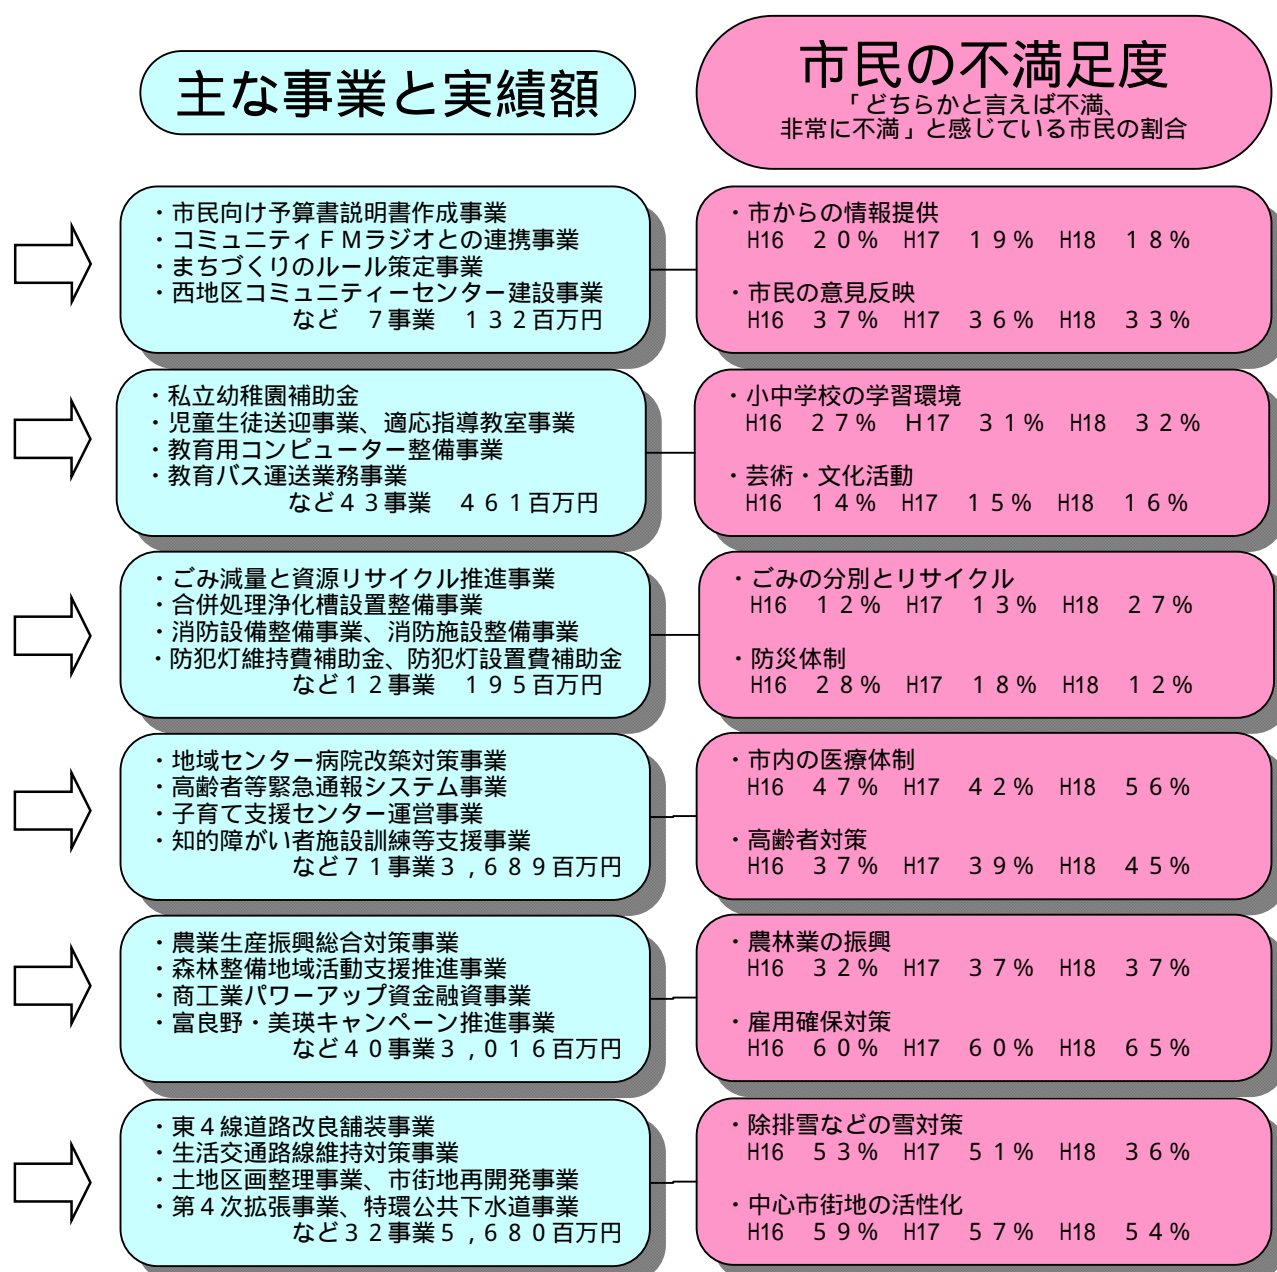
主な事業と実績額

市民の不満足度
「どちらかと言えば不満、非常に不満」と感じている市民の割合

・市民向け予算書説明書作成事業
・コミュニティＦＭラジオとの連携事業
・まちづくりのルール策定事業
・西地区コミュニティーセンター建設事業
など　７事業　１３２百万円

・市からの情報提供
H16　２０％　H17　１９％　H18　１８％

・市民の意見反映
H16　３７％　H17　３６％　H18　３３％

・私立幼稚園補助金
・児童生徒送迎事業、適応指導教室事業
・教育用コンピューター整備事業
・教育バス運送業務事業
など４３事業　４６１百万円

・小中学校の学習環境
H16　２７％　H17　３１％　H18　３２％

・芸術・文化活動
H16　１４％　H17　１５％　H18　１６％

・ごみ減量と資源リサイクル推進事業
・合併処理浄化槽設置整備事業
・消防設備整備事業、消防施設整備事業
・防犯灯維持費補助金、防犯灯設置費補助金
など１２事業　１９５百万円

・ごみの分別とリサイクル
H16　１２％　H17　１３％　H18　２７％

・防災体制
H16　２８％　H17　１８％　H18　１２％

・地域センター病院改築対策事業
・高齢者等緊急通報システム事業
・子育て支援センター運営事業
・知的障がい者施設訓練等支援事業
など７１事業３，６８９百万円

・市内の医療体制
H16　４７％　H17　４２％　H18　５６％

・高齢者対策
H16　３７％　H17　３９％　H18　４５％

・農業生産振興総合対策事業
・森林整備地域活動支援推進事業
・商工業パワーアップ資金融資事業
・富良野・美瑛キャンペーン推進事業
など４０事業３，０１６百万円

・農林業の振興
H16　３２％　H17　３７％　H18　３７％

・雇用確保対策
H16　６０％　H17　６０％　H18　６５％

・東４線道路改良舗装事業
・生活交通路線維持対策事業
・土地区画整理事業、市街地再開発事業
・第４次拡張事業、特環公共下水道事業
など３２事業５，６８０百万円

・除排雪などの雪対策
H16　５３％　H17　５１％　H18　３６％

・中心市街地の活性化
H16　５９％　H17　５７％　H18　５４％